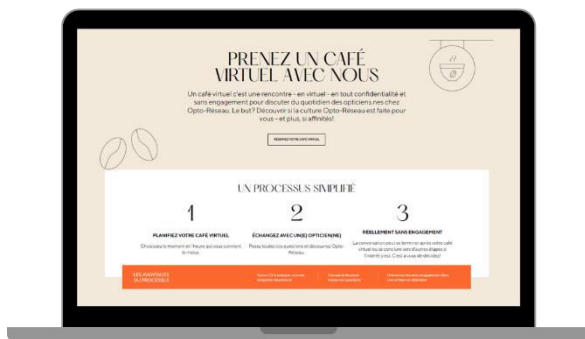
PRENEZ UN CAFÉ VIRTUEL AVEC NOUS

Un café virtuel c'est une rencontre – en virtuel – en tout confidentialité et sans engagement pour discuter du quotidien des opticiens.nes chez Opto-Réseau. Le but? Découvrir si la culture Opto-Réseau est faite pour vous – et plus, si affinités!

RÉSERVEZ VOTRE CAFÉ VIRTUEL

UN PROCESSUS SIMPLIFIÉ

1
PLANIFIEZ VOTRE CAFÉ VIRTUEL
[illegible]

2
ÉCHANGEZ AVEC UN(E) OPTICIEN(NE)
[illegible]

3
RÉELLEMENT SANS ENGAGEMENT
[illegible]

LES AVANTAGES DU PROCESSUS

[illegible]

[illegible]

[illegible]